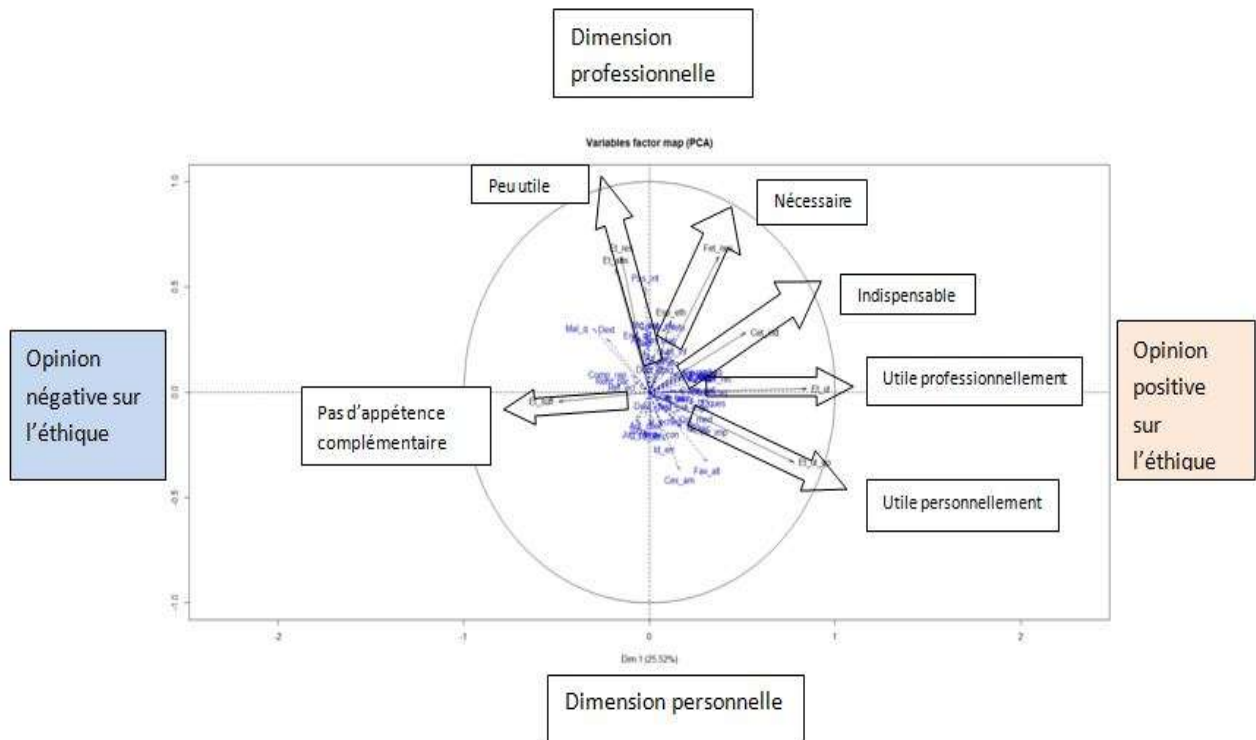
Dimension professionnelle

Variables factor map (PCA)

Peu utile

Nécessaire

Indispensable

Opinion négative sur l'éthique

Utile professionnellement

Opinion positive sur l'éthique

Pas d'appétence complémentaire

Utile personnellement

1.0

0.5

0.0

-0.5

-1.0

-2

-1

0

1

2

Dim 1 (25.52%)

Dimension personnelle